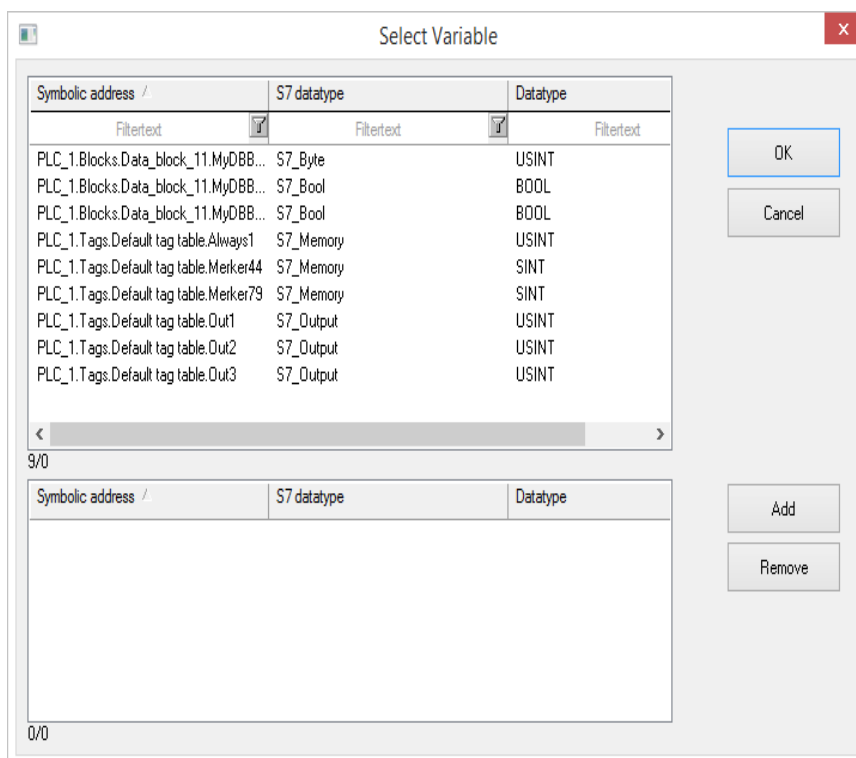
Select Variable

| Symbolic address | S7 datatype | Datatype |
|---|---|---|
| Filtertext | Filtertext | Filtertext |
| PLC_1.Blocks.Data_block_11.MyDBB... | S7_Byte | USINT |
| PLC_1.Blocks.Data_block_11.MyDBB... | S7_Bool | BOOL |
| PLC_1.Blocks.Data_block_11.MyDBB... | S7_Bool | BOOL |
| PLC_1.Tags.Default tag table.Always1 | S7_Memory | USINT |
| PLC_1.Tags.Default tag table.Merker44 | S7_Memory | SINT |
| PLC_1.Tags.Default tag table.Merker79 | S7_Memory | SINT |
| PLC_1.Tags.Default tag table.Out1 | S7_Output | USINT |
| PLC_1.Tags.Default tag table.Out2 | S7_Output | USINT |
| PLC_1.Tags.Default tag table.Out3 | S7_Output | USINT |

9/0

| Symbolic address | S7 datatype | Datatype |
|---|---|---|

0/0

OK

Cancel

Add

Remove